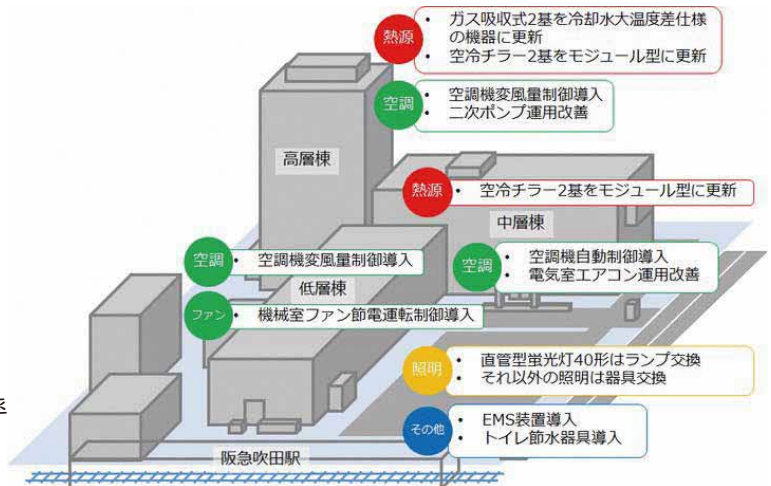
熱源
• ガス吸収式2基を冷却水大温度差仕様の機器に更新
• 空冷チラー2基をモジュール型に更新

空調
• 空調機変風量制御導入
• 二次ポンプ運用改善

高層棟

熱源
• 空冷チラー2基をモジュール型に更新

中層棟

空調
• 空調機変風量制御導入

低層棟

空調
• 空調機自動制御導入
• 電気室エアコン運用改善

ファン
• 機械室ファン節電運転制御導入

照明
• 直管型蛍光灯40形はランプ交換
• それ以外の照明は器具交換

その他
• EMS装置導入
• トイレ節水器具導入

阪急吹田駅

る